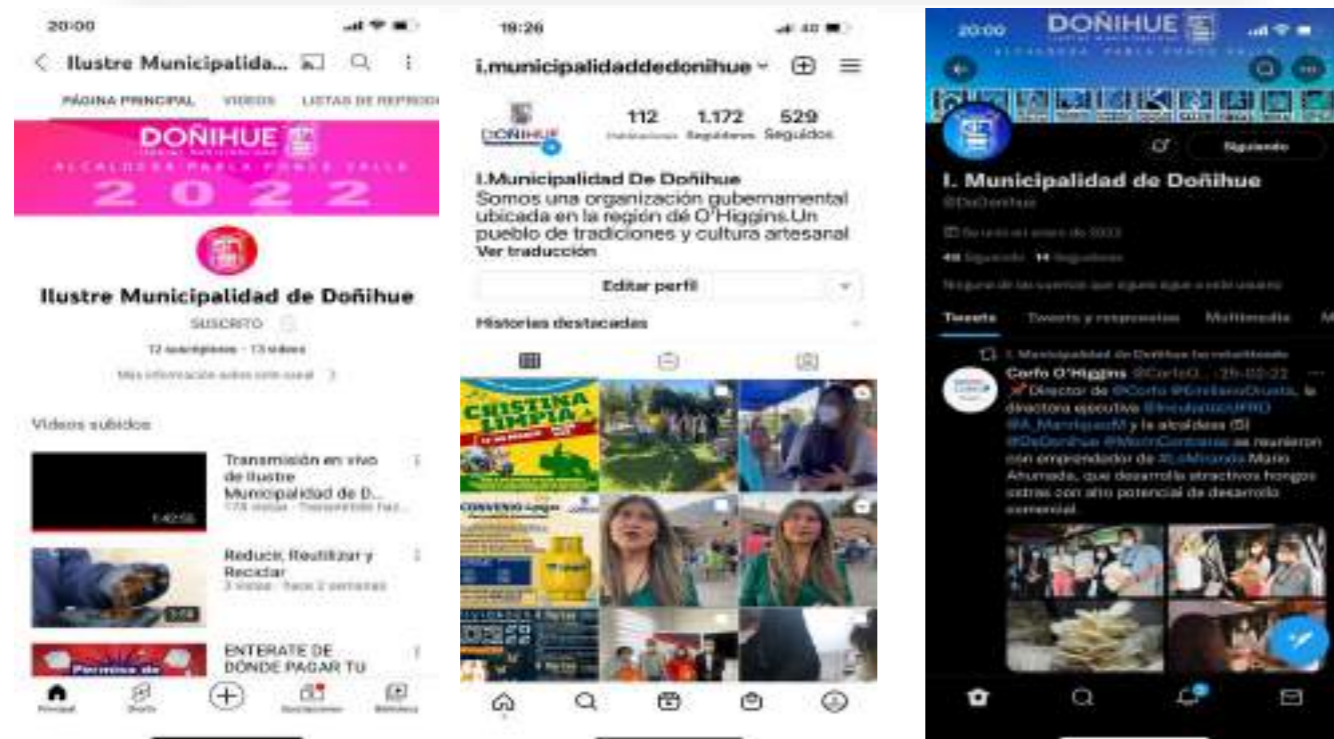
20:00

Ilustre Municipalida...

PÁGINA PRINCIPAL VIDEOS LISTAS DE REPRODU

DOÑIHUE
ALCALDESA PAULA PONCE VALLE
2022

Ilustre Municipalidad de Doñihue

SUSCRITO

12 suscriptores · 13 videos

Más información sobre este canal

Videos subidos

Transmisión en vivo de Ilustre Municipalidad de D...
178 vistas · Transmitido hace...

1:42:55

Reducir, Reutilizar y Reciclar
3 vistas · hace 2 semanas

ENTERATE DE DÓNDE PAGAR TU

Permiso de

Principal Shorts Suscripciones Biblioteca

19:26

i.municipalidaddedonihue

112 Publicaciones 1.172 Seguidores 529 Seguidos

DOÑIHUE

I.Municipalidad De Doñihue
Somos una organización gubernamental ubicada en la región de O'Higgins.Un pueblo de tradiciones y cultura artesanal
Ver traducción

Editar perfil

Historias destacadas

CHISTINA LIMPIA

CONVENIO Lipigas

20:00

DOÑIHUE
ALCALDESA PAULA PONCE VALLE

Siguiendo

I. Municipalidad de Doñihue
@DoDonihue

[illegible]

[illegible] Siguiendo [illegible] Seguidores

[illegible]

Tweets Tweets y respuestas Multimedia M

I. Municipalidad de Doñihue ha retwitteado

Corfo O'Higgins @CorfoO... · 25-02-22
Director de @Corfo @EmilianoOrueta, la directora ejecutiva @IncubatecUFRO @A_ManriquezM y la alcaldesa (S) @DoDonihue @MaricContreras se reunieron con emprendedor de #LoMiranda Mario Ahumada, que desarrolla atractivos hongos ostras con alto potencial de desarrollo comercial.